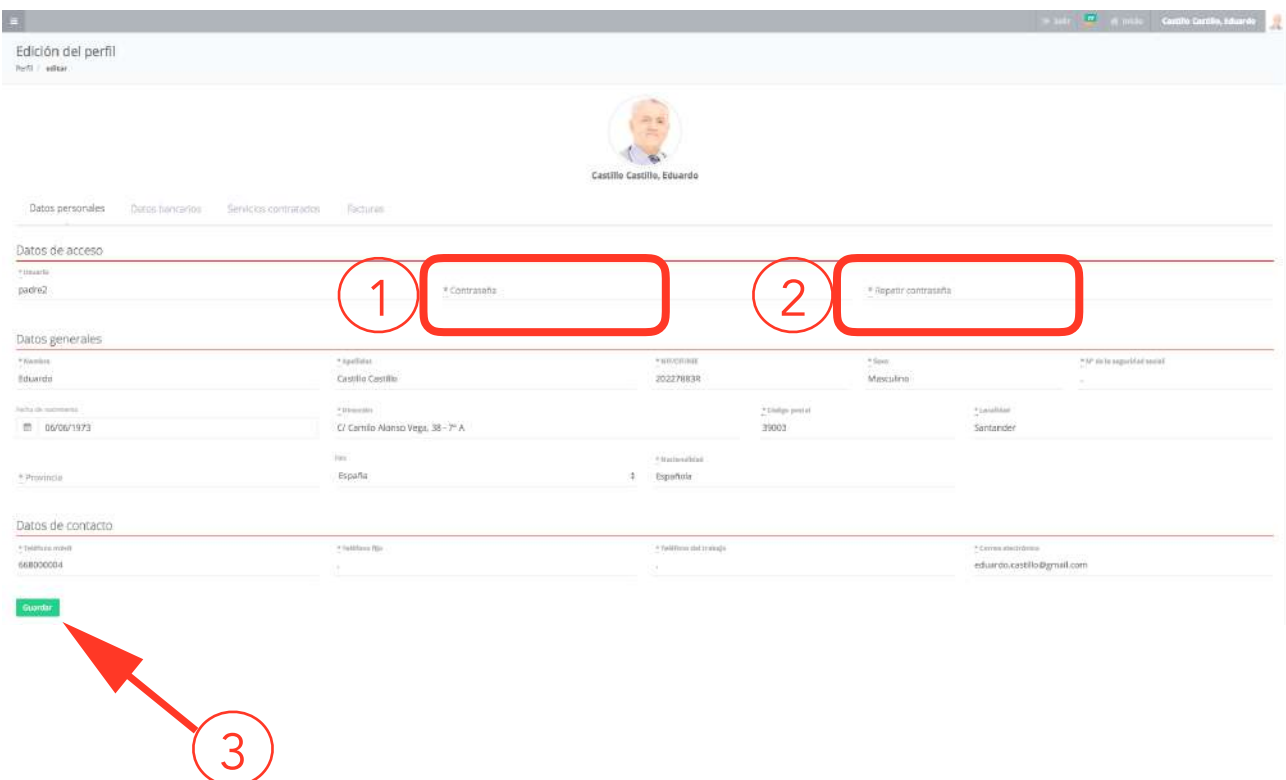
Salir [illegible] Inicio Castillo Castillo, Eduardo

Edición del perfil
Perfil / editar

Castillo Castillo, Eduardo

Datos personales Datos bancarios Servicios contratados Facturas

Datos de acceso
* Usuario
padre2
1
* Contraseña
2
* Repetir contraseña

Datos generales
* Nombre
Eduardo
* Apellidos
Castillo Castillo
* NIF/CIF/NIE
20227883R
* Sexo
Masculino
* Nº de la seguridad social
Fecha de nacimiento
06/06/1973
* Dirección
C/ Camilo Alonso Vega, 38 - 7º A
* Código postal
39003
* Localidad
Santander
* Provincia
País
España
* Nacionalidad
Española

Datos de contacto
* Teléfono móvil
668000004
* Teléfono fijo
* Teléfono del trabajo
* Correo electrónico
eduardo.castillo@gmail.com

Guardar

3